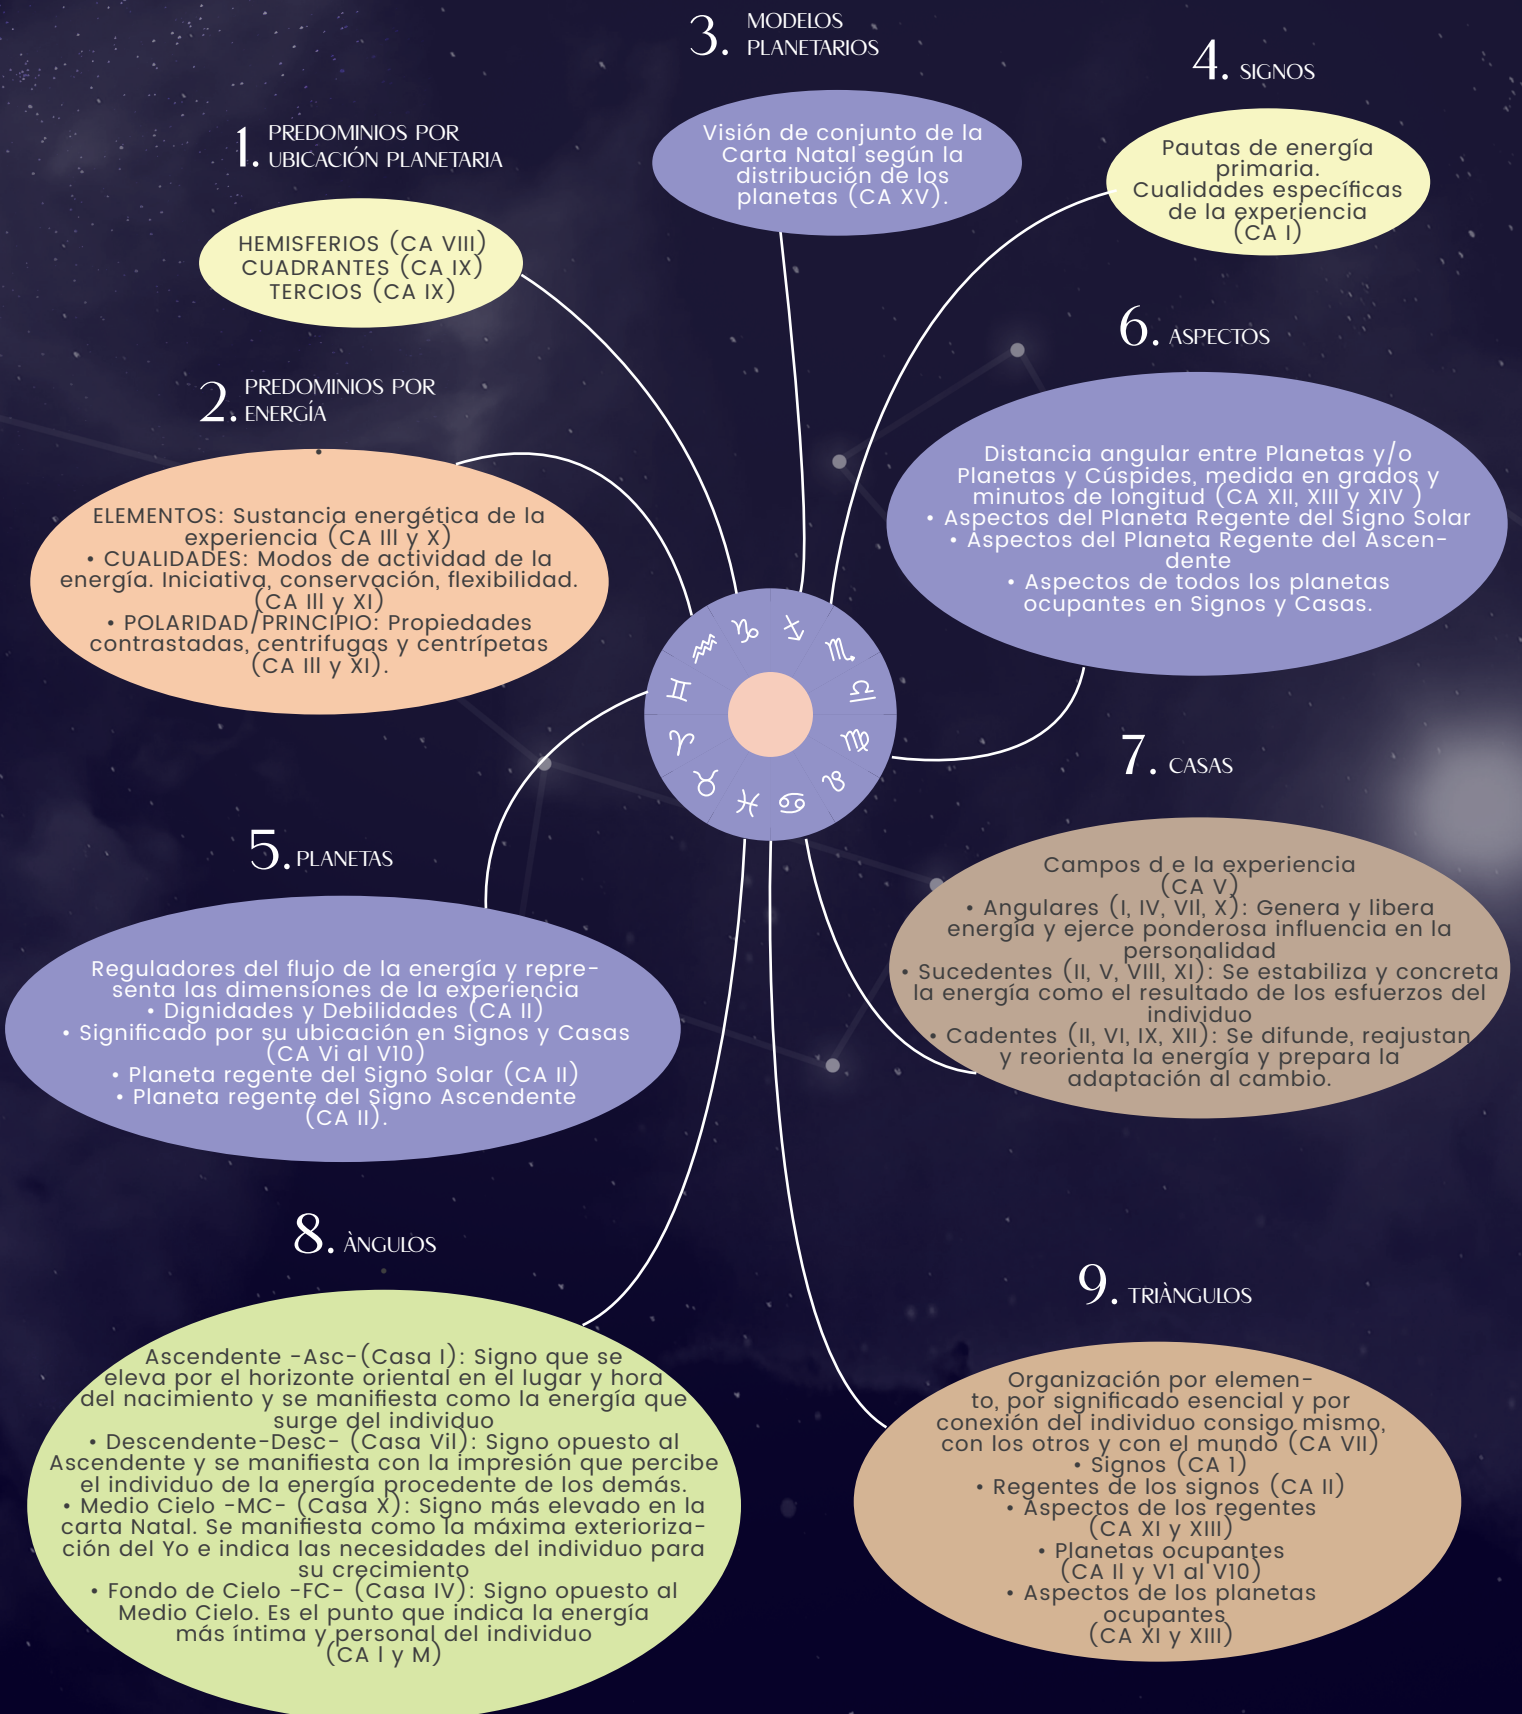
3. MODELOS PLANETARIOS

Visión de conjunto de la Carta Natal según la distribución de los planetas (CA XV).

4. SIGNOS

Pautas de energía primaria. Cualidades específicas de la experiencia (CA I)

1. PREDOMINIOS POR UBICACIÓN PLANETARIA

HEMISFERIOS (CA VIII)
CUADRANTES (CA IX)
TERCIOS (CA IX)

6. ASPECTOS

Distancia angular entre Planetas y/o Planetas y Cúspides, medida en grados y minutos de longitud (CA XII, XIII y XIV )
• Aspectos del Planeta Regente del Signo Solar
• Aspectos del Planeta Regente del Ascendente
• Aspectos de todos los planetas ocupantes en Signos y Casas.

2. PREDOMINIOS POR ENERGÍA

ELEMENTOS: Sustancia energética de la experiencia (CA III y X)
• CUALIDADES: Modos de actividad de la energía. Iniciativa, conservación, flexibilidad. (CA III y XI)
• POLARIDAD/PRINCIPIO: Propiedades contrastadas, centrifugas y centrípetas (CA III y XI).

7. CASAS

Campos d e la experiencia (CA V)
• Angulares (I, IV, VII, X): Genera y libera energía y ejerce ponderosa influencia en la personalidad
• Sucedentes (II, V, VIII, XI): Se estabiliza y concreta la energía como el resultado de los esfuerzos del individuo
• Cadentes (II, VI, IX, XII): Se difunde, reajustan y reorienta la energía y prepara la adaptación al cambio.

5. PLANETAS

Reguladores del flujo de la energía y representa las dimensiones de la experiencia
• Dignidades y Debilidades (CA II)
• Significado por su ubicación en Signos y Casas (CA Vi al V10)
• Planeta regente del Signo Solar (CA II)
• Planeta regente del Signo Ascendente (CA II).

8. ÀNGULOS

Ascendente -Asc-(Casa I): Signo que se eleva por el horizonte oriental en el lugar y hora del nacimiento y se manifiesta como la energía que surge del individuo
• Descendente-Desc- (Casa Vil): Signo opuesto al Ascendente y se manifiesta con la impresión que percibe el individuo de la energía procedente de los demás.
• Medio Cielo -MC- (Casa X): Signo más elevado en la carta Natal. Se manifiesta como la máxima exteriorización del Yo e indica las necesidades del individuo para su crecimiento
• Fondo de Cielo -FC- (Casa IV): Signo opuesto al Medio Cielo. Es el punto que indica la energía más íntima y personal del individuo (CA I y M)

9. TRIÀNGULOS

Organización por elemento, por significado esencial y por conexión del individuo consigo mismo, con los otros y con el mundo (CA VII)
• Signos (CA 1)
• Regentes de los signos (CA II)
• Aspectos de los regentes (CA XI y XIII)
• Planetas ocupantes (CA II y V1 al V10)
• Aspectos de los planetas ocupantes (CA XI y XIII)